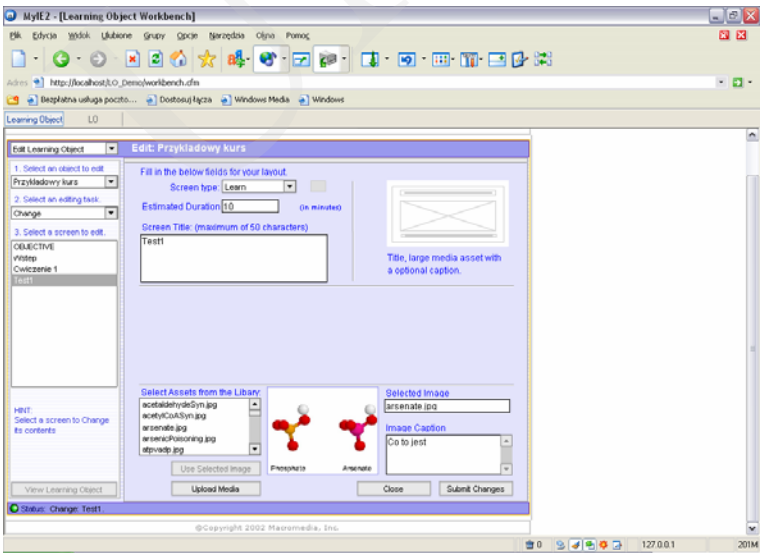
MyIE2 - [Learning Object Workbench]

Plik Edycja Widok Ulubione Grupy Opcje Narzędzia Okna Pomoc

Adres http://localhost/LO_Demo/workbench.cfm

Bezpłatna usługa poczto... Dostosuj łącza Windows Media Windows

Learning Object LO

Edit Learning Object

Edit: Przykladowy kurs

1. Select an object to edit.
Przykladowy kurs

2. Select an editing task.
Change

3. Select a screen to edit.
OBJECTIVE
Wstep
Cwiczenie 1
Test1

HINT:
Select a screen to Change its contents

View Learning Object

Fill in the below fields for your layout.
Screen type: Learn
Estimated Duration 10 (in minutes)
Screen Title: (maximum of 50 characters)
Test1

Title, large media asset with a optional caption.

Select Assets from the Library:
acetaldehydeSyn.jpg
acetylCoASyn.jpg
arsenate.jpg
arsenicPoisoning.jpg
atpvadp.jpg

Use Selected Image

Phosphate Arsenate

Selected Image
arsenate.jpg
Image Caption
Co to jest

Upload Media Close Submit Changes

Status: Change: Test1

©Copyright 2002 Macromedia, Inc.

0 127.0.0.1 20M